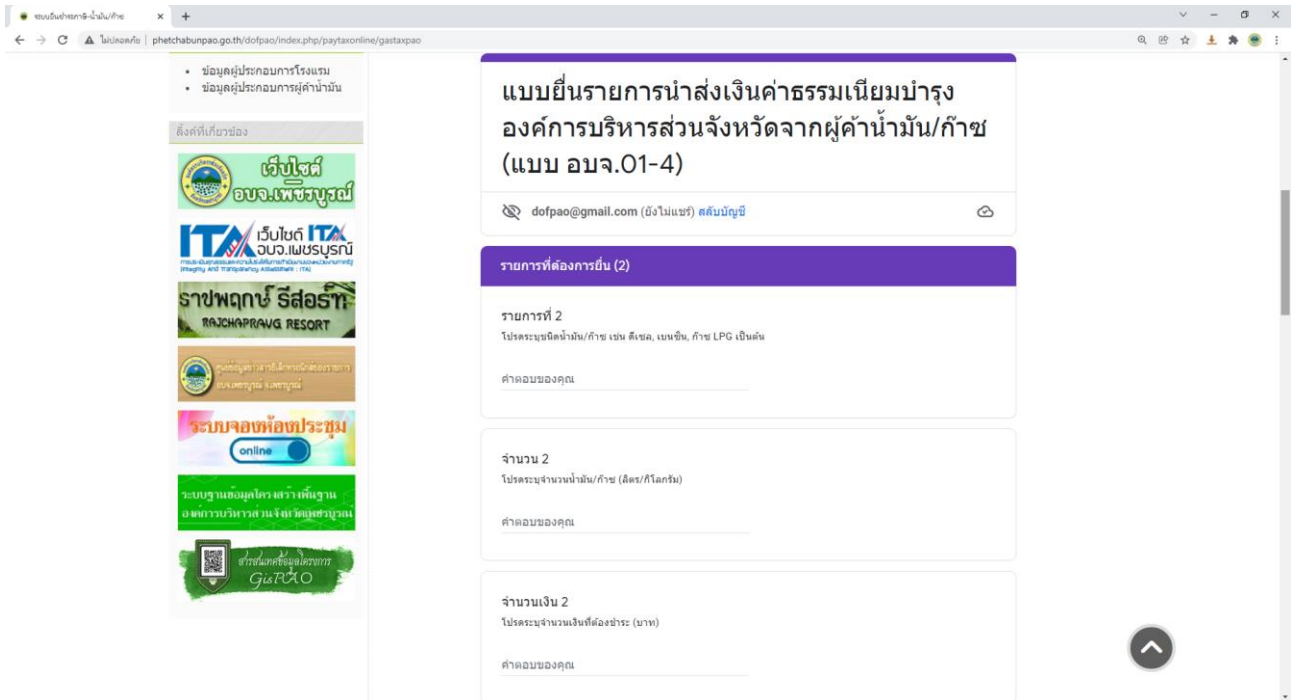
ระบบยื่นชำระภาษีน้ำมัน/ก๊าซ ×  +

ไม่ปลอดภัย | phetchabunpao.go.th/dofpao/index.php/paytaxonline/gastaxpao

• ข้อมูลผู้ประกอบการโรงแรม
• ข้อมูลผู้ประกอบการผู้ค้าน้ำมัน

ลิงค์ที่เกี่ยวข้อง

เว็บไซต์ อบจ.เพชรบูรณ์

ITA เว็บไซต์ ITA อบจ.เพชรบูรณ์

ราชพฤกษ์ รีสอร์ท RAJCHAPRAVG RESORT

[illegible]

ระบบจองห้องประชุม online

ระบบฐานข้อมูลโครงสร้างพื้นฐาน องค์การบริหารส่วนจังหวัดเพชรบูรณ์

สารสนเทศข้อมูลโครงการ GisPAO

แบบยื่นรายการนำส่งเงินค่าธรรมเนียมบำรุงองค์การบริหารส่วนจังหวัดจากผู้ค้าน้ำมัน/ก๊าซ (แบบ อบจ.01-4)

dofpao@gmail.com (ยังไม่แชร์) สลับบัญชี

รายการที่ต้องการยื่น (2)

รายการที่ 2
โปรดระบุชนิดน้ำมัน/ก๊าซ เช่น ดีเซล, เบนซิน, ก๊าซ LPG เป็นต้น

คำตอบของคุณ

จำนวน 2
โปรดระบุจำนวนน้ำมัน/ก๊าซ (ลิตร/กิโลกรัม)

คำตอบของคุณ

จำนวนเงิน 2
โปรดระบุจำนวนเงินที่ต้องชำระ (บาท)

คำตอบของคุณ